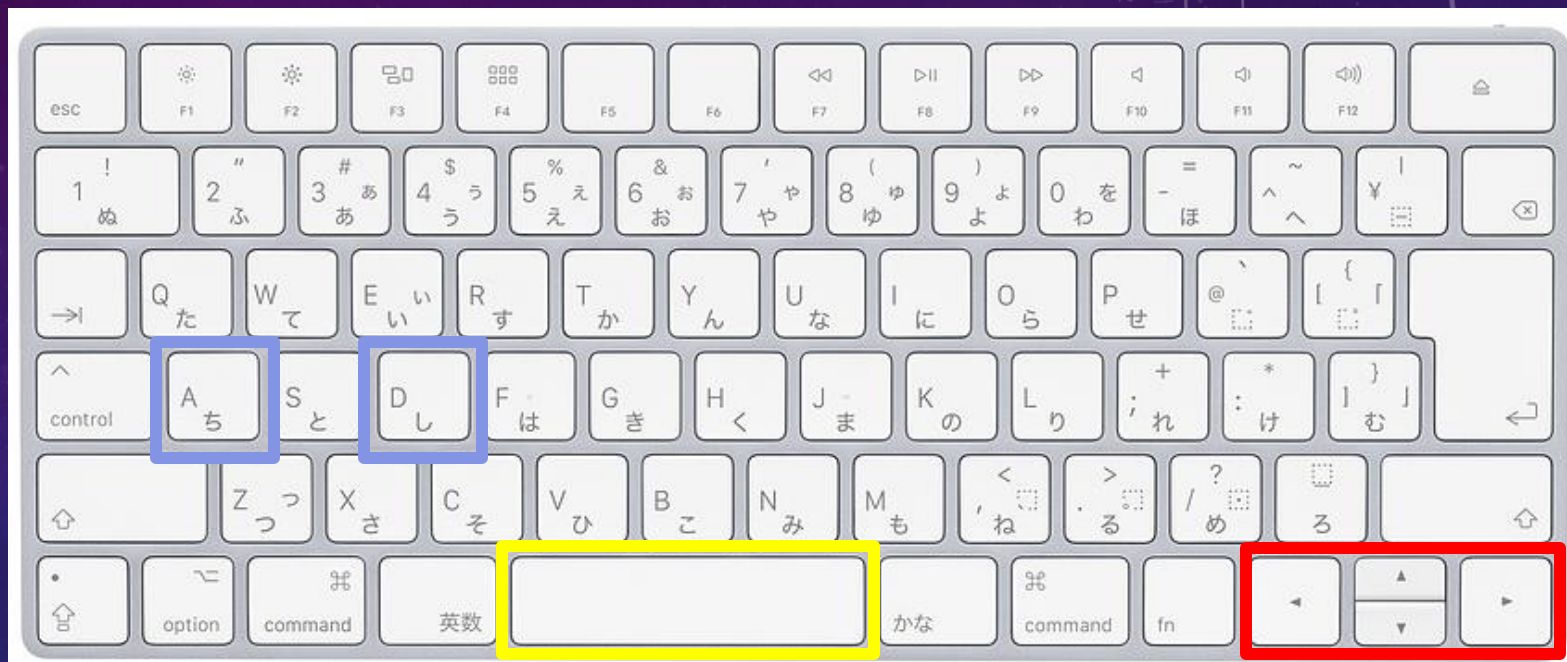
esc F1 F2 F3 F4 F5 F6 F7 F8 F9 F10 F11 F12

! 1 ぬ
" 2 ふ
# 3 ぁ あ
$ 4 ぅ う
% 5 ぇ え
& 6 ぉ お
' 7 ゃ や
( 8 ゅ ゆ
) 9 ょ よ
0 を わ
= - ほ
~ ^ へ
| ¥

Q た
W て
E ぃ い
R す
T か
Y ん
U な
I に
O ら
P せ
` @
{ [ 「

control
A ち
S と
D し
F は
G き
H く
J ま
K の
L り
+ ; れ
* : け
} ] 」 む

Z っ つ
X さ
C そ
V ひ
B こ
N み
M も
< , 、 ね
> . 。 る
? / ・ め
ろ

option
command
英数
かな
command
fn